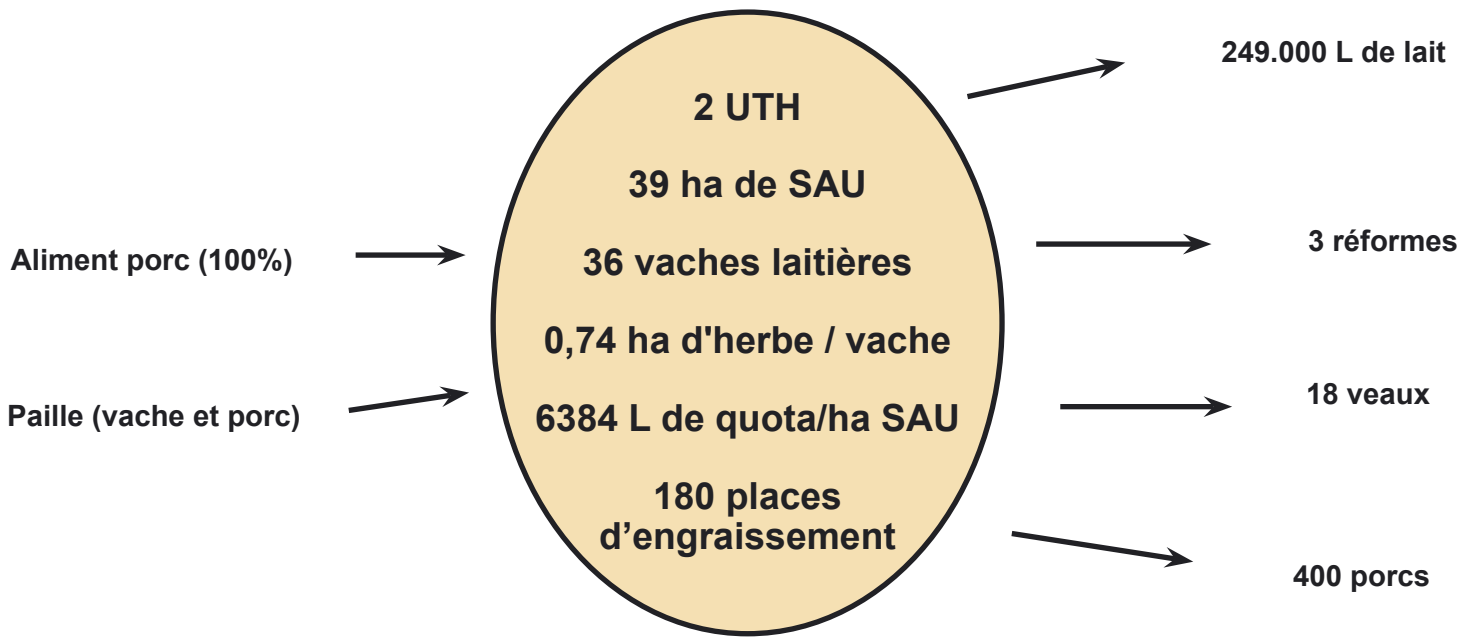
Aliment porc (100%)

Paille (vache et porc)

2 UTH

39 ha de SAU

36 vaches laitières

0,74 ha d'herbe / vache

6384 L de quota/ha SAU

180 places d’engraissement

249.000 L de lait

3 réformes

18 veaux

400 porcs